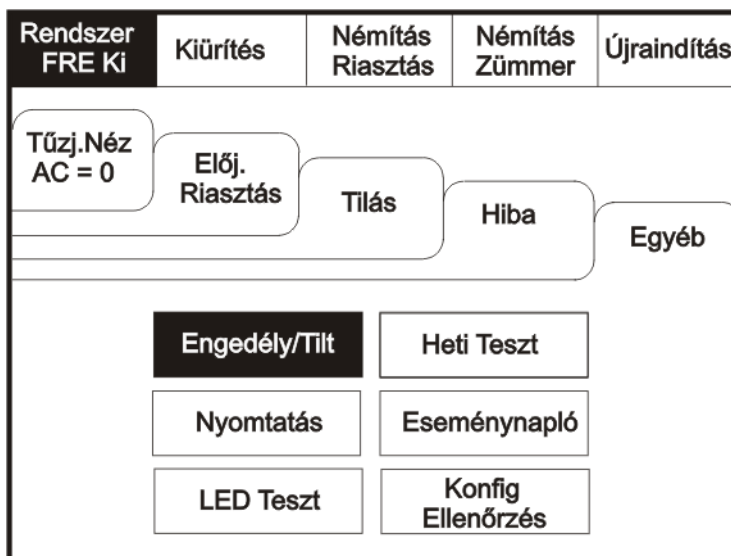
Rendszer FRE Ki | Kiürítés | Némítás Riasztás | Némítás Zümmer | Újraindítás

Tűzj.Néz AC = 0
Elõj. Riasztás
Tilás
Hiba
Egyéb

Engedély/Tilt
Heti Teszt
Nyomtatás
Eseménynapló
LED Teszt
Konfig Ellenőrzés